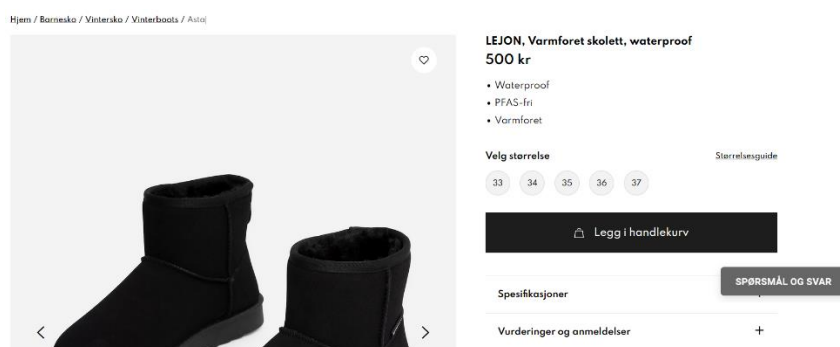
Hjem / Barnesko / Vintersko / Vinterboots / Astal

LEJON, Varmforet skolett, waterproof
500 kr

• Waterproof
• PFAS-fri
• Varmforet

Velg størrelse
Størrelsesguide

33
34
35
36
37

Legg i handlekurv

Spesifikasjoner

SPØRSMÅL OG SVAR

Vurderinger og anmeldelser
+